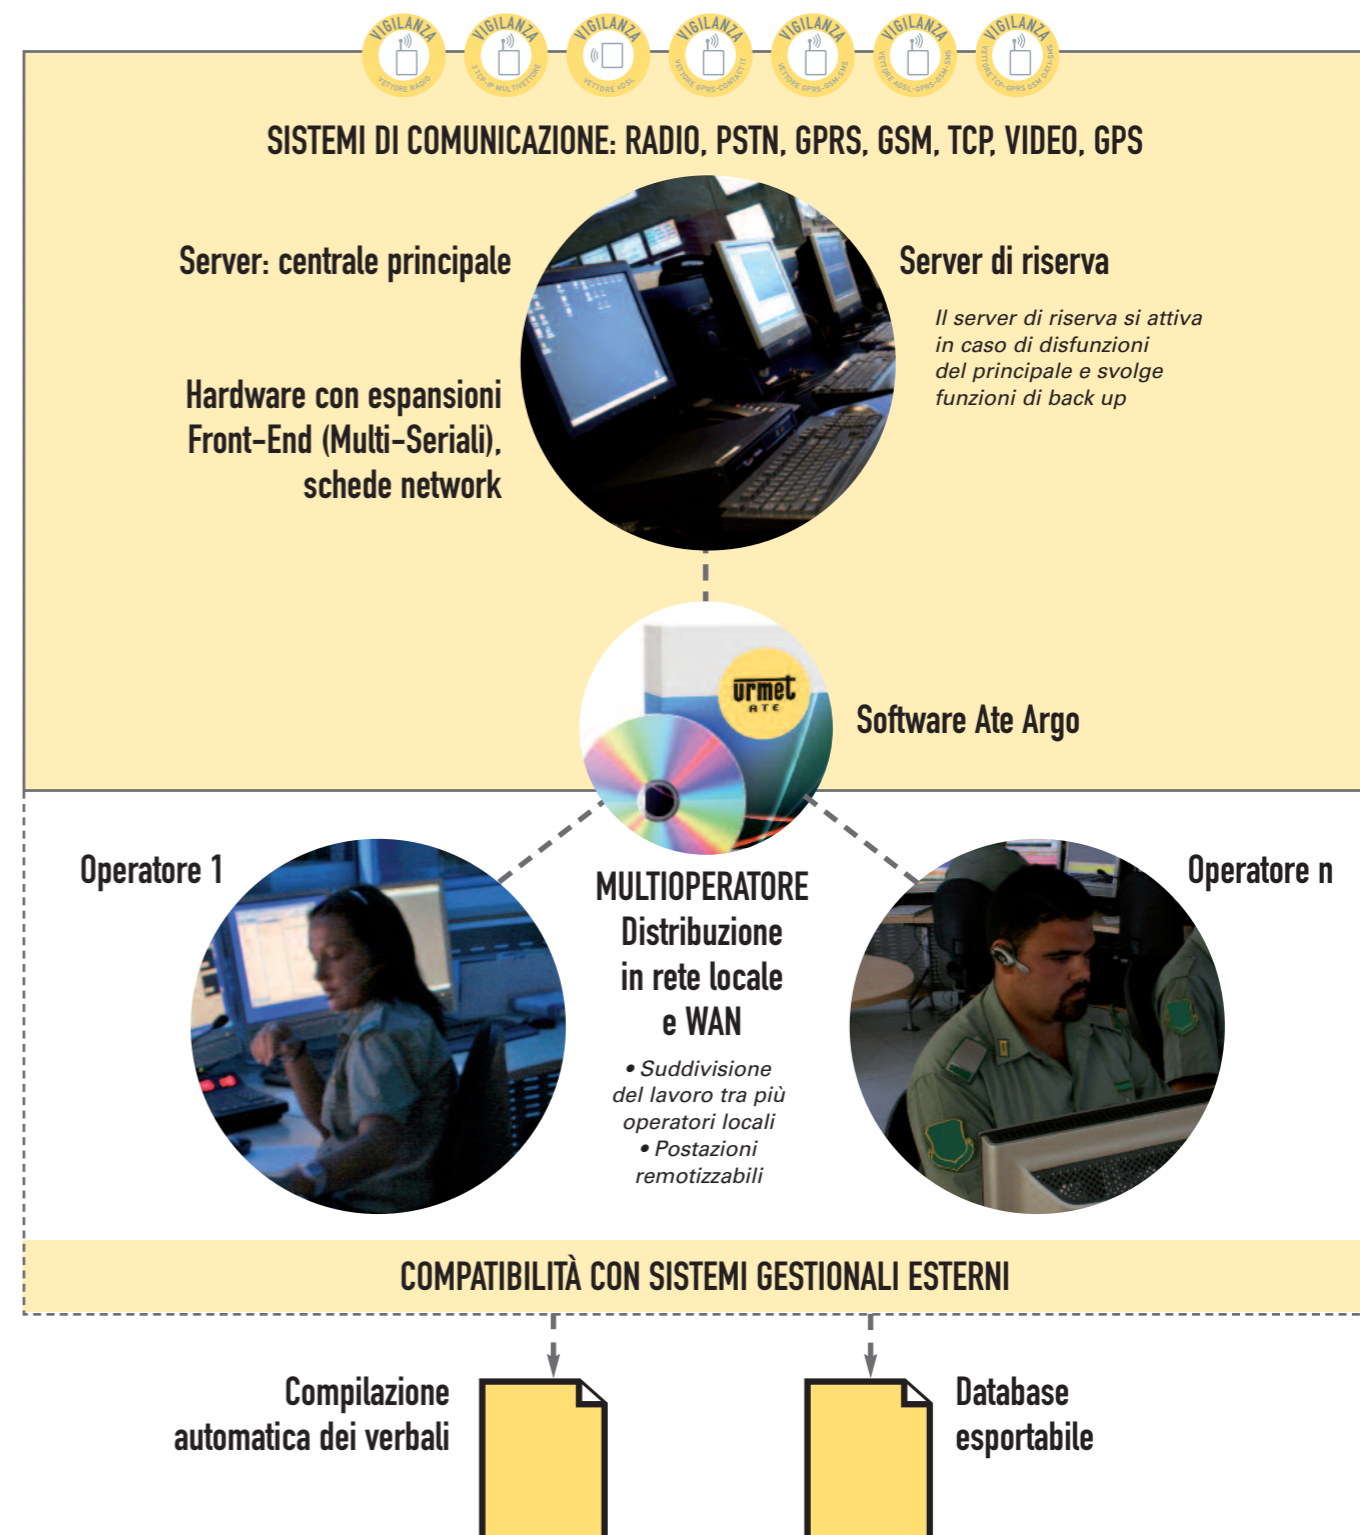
VIGILANZA VETTORE RADIO
VIGILANZA 3 TCP-IP MULTIVETTORE
VIGILANZA VETTORE ADSL
VIGILANZA VETTORE GPRS-CONTACT ID
VIGILANZA VETTORE GPRS-GSM-SMS
VIGILANZA VETTORE ADSL-GPRS-GSM-SMS
VIGILANZA VETTORE TCP-GPRS GSM DATI-SMS

SISTEMI DI COMUNICAZIONE: RADIO, PSTN, GPRS, GSM, TCP, VIDEO, GPS

Server: centrale principale

Hardware con espansioni Front-End (Multi-Seriali), schede network

Server di riserva

Il server di riserva si attiva in caso di disfunzioni del principale e svolge funzioni di back up

urmet ATE

Software Ate Argo

Operatore 1

MULTIOPERATORE
Distribuzione in rete locale e WAN

• Suddivisione del lavoro tra più operatori locali
• Postazioni remotizzabili

Operatore n

COMPATIBILITÀ CON SISTEMI GESTIONALI ESTERNI

Compilazione automatica dei verbali

Database esportabile